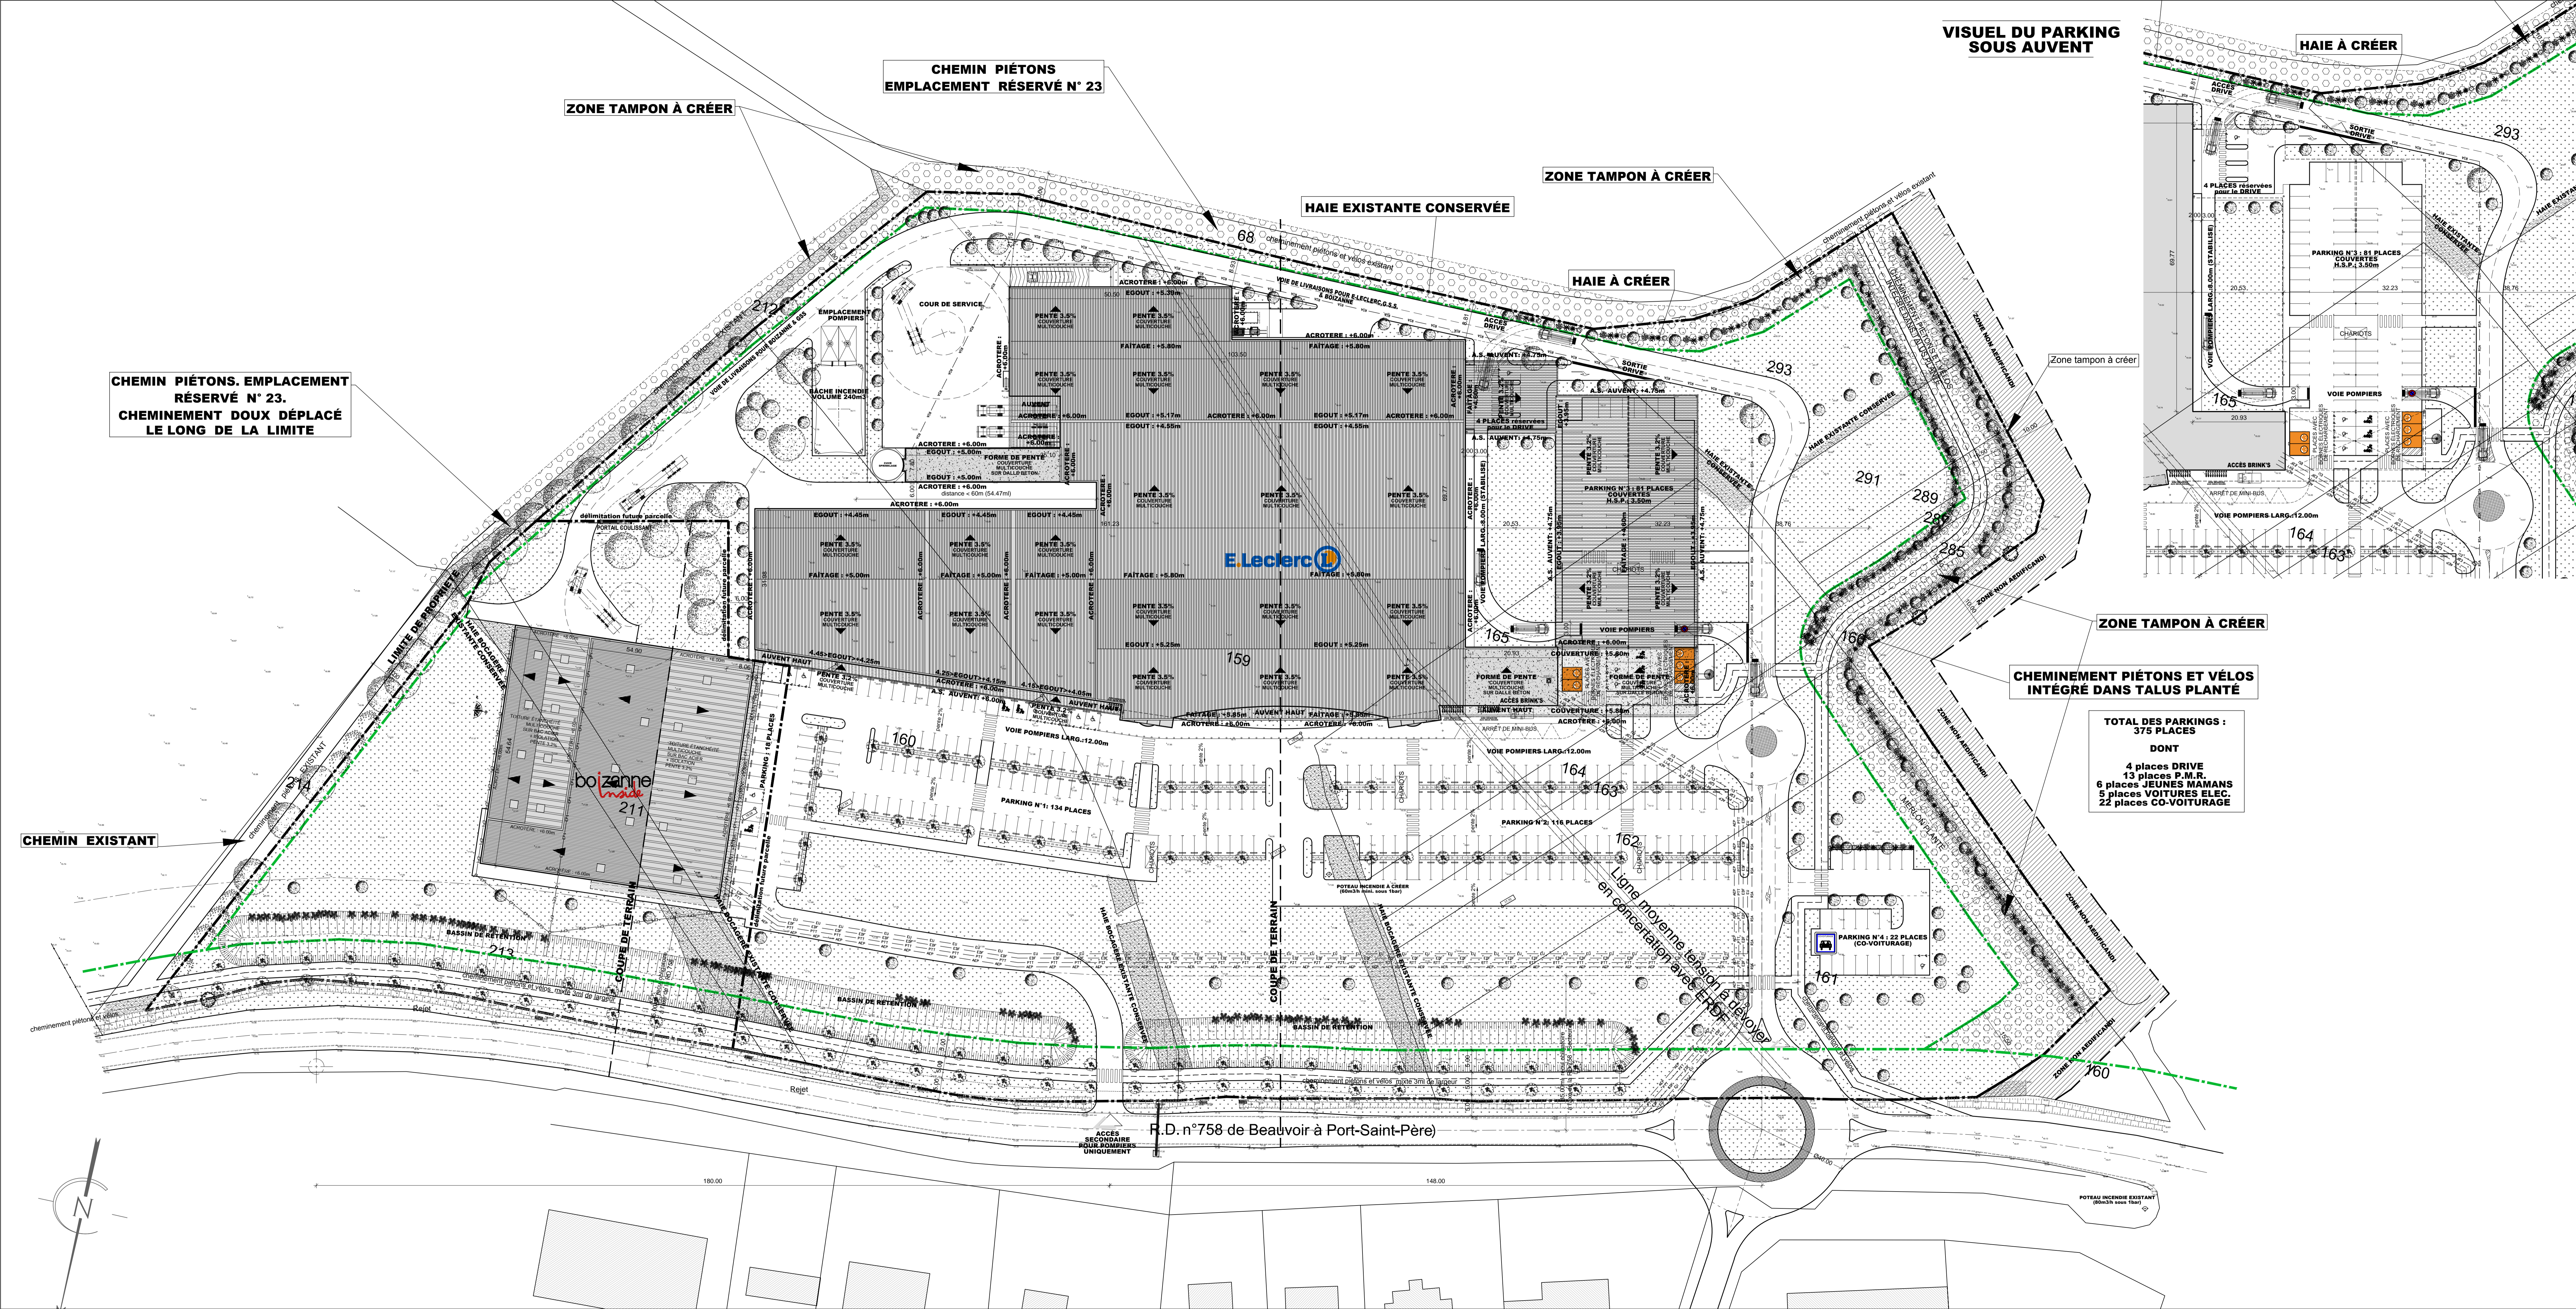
VISUEL DU PARKING SOUS AUVENT

HAIE À CRÉER

CHEMIN PIÉTONS
EMPLACEMENT RÉSERVÉ N° 23

ZONE TAMPON À CRÉER

HAIE EXISTANTE CONSERVÉE

ZONE TAMPON À CRÉER

HAIE À CRÉER

CHEMIN PIÉTONS. EMPLACEMENT RÉSERVÉ N° 23.
CHEMINEMENT DOUX DÉPLACÉ LE LONG DE LA LIMITE

COUR DE SERVICE

EMPLACEMENT POMPIERS

BÂCHE INCENDIE VOLUME 240m3

VOIE DE LIVRAISONS POUR E.LECLERC, G.S.S. & BOIZANNE

ACCÈS DRIVE

SORTIE DRIVE

4 PLACES réservées pour le DRIVE

PARKING N°3 : 81 PLACES COUVERTES H.S.P. : 3.90m

CHARIOTS

VOIE POMPIERS

ACCÈS BRINK'S

ARRET DE MINI-BUS

VOIE POMPIERS LARG.:12.00m

Zone tampon à créer

HAIE EXISTANTE CONSERVÉE

E.Leclerc

PENTE 3.5% COUVERTURE MULTICOUCHE

FAÎTAGE : +5.80m

EGOUT : +4.55m

ACROTERE : +6.00m

AUVENT HAUT

délimitation future parcelle

PORTAIL COULISSANT

LIMITE DE PROPRIETE

HAIE BOCAGÈRE EXISTANTE CONSERVÉE

boizanne inside

211

PARKING | 18 PLACES

160

VOIE POMPIERS LARG.:12.00m

PARKING N°1: 134 PLACES

159

PARKING N°2: 116 PLACES

164

163

162

165

POTEAU INCENDIE À CRÉER

Ligne moyenne tension à renvoyer en concertation avec ERDF

ZONE TAMPON À CRÉER

CHEMINEMENT PIÉTONS ET VÉLOS INTÉGRÉ DANS TALUS PLANTÉ

TOTAL DES PARKINGS : 375 PLACES

DONT

4 places DRIVE
13 places P.M.R.
6 places JEUNES MAMANS
5 places VOITURES ELEC.
22 places CO-VOITURAGE

PARKING N°4 : 22 PLACES (CO-VOITURAGE)

161

MERLON PLANTÉ

ZONE NON AEDIFICANDI

CHEMIN EXISTANT

BASSIN DE RETENTION

COUPE DE TERRAIN

213

HAIE BOCAGÈRE EXISTANTE CONSERVÉE

cheminement piétons et vélos

Rejet

ACCÈS SECONDAIRE POUR POMPIERS UNIQUEMENT

R.D. n°758 de Beauvoir à Port-Saint-Père)

180.00

148.00

POTEAU INCENDIE EXISTANT

293

291

289

287

285

68

212

N